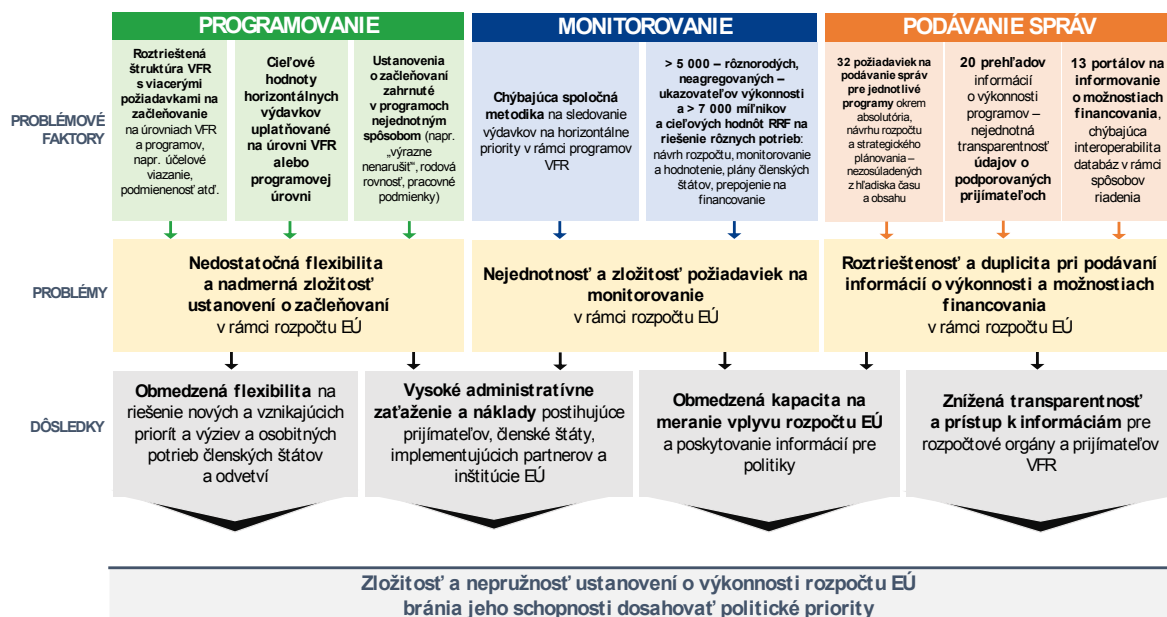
PROGRAMOVANIE

MONITOROVANIE

PODÁVANIE SPRÁV

PROBLÉMOVÉ FAKTORY

Roztrieštená štruktúra VFR s viacerými požiadavkami na začleňovanie na úrovniach VFR a programov, napr. účelové viazanie, podmienenosť atď.

Cieľové hodnoty horizontálnych výdavkov uplatňované na úrovni VFR alebo programovej úrovni

Ustanovenia o začleňovaní zahrnuté v programoch nejednotným spôsobom (napr. „výrazne nenarušiť“, rodová rovnosť, pracovné podmienky)

Chýbajúca spoločná metodika na sledovanie výdavkov na horizontálne priority v rámci programov VFR

> 5 000 – rôznorodých, neagregovaných – ukazovateľov výkonnosti a > 7 000 míľnikov a cieľových hodnôt RRF na riešenie rôznych potrieb: návrh rozpočtu, monitorovanie a hodnotenie, plány členských štátov, prepojenie na financovanie

32 požiadaviek na podávanie správ pre jednotlivé programy okrem absolutória, návrhu rozpočtu a strategického plánovania – nezosúladených z hľadiska času a obsahu

20 prehľadov informácií o výkonnosti programov – nejednotná transparentnosť údajov o podporovaných prijímateľoch

13 portálov na informovanie o možnostiach financovania, chýbajúca interoperabilita databáz v rámci spôsobov riadenia

PROBLÉMY

Nedostatočná flexibilita a nadmerná zložitosť ustanovení o začleňovaní v rámci rozpočtu EÚ

Nejednotnosť a zložitosť požiadaviek na monitorovanie v rámci rozpočtu EÚ

Roztrieštenosť a duplicita pri podávaní informácií o výkonnosti a možnostiach financovania v rámci rozpočtu EÚ

DÔSLEDKY

Obmedzená flexibilita na riešenie nových a vznikajúcich priorít a výziev a osobitných potrieb členských štátov a odvetví

Vysoké administratívne zaťaženie a náklady postihujúce prijímateľov, členské štáty, implementujúcich partnerov a inštitúcie EÚ

Obmedzená kapacita na meranie vplyvu rozpočtu EÚ a poskytovanie informácií pre politiky

Znížená transparentnosť a prístup k informáciám pre rozpočtové orgány a prijímateľov VFR

Zložitosť a nepružnosť ustanovení o výkonnosti rozpočtu EÚ bránia jeho schopnosti dosahovať politické priority